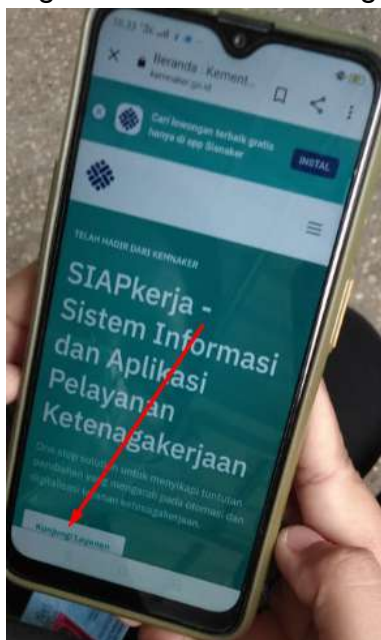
Beranda · Kement...
kemnaker.go.id

Cari lowongan terbaik gratis hanya di app Sisnaker

INSTAL

TELAH HADIR DARI KEMNAKER

SIAPkerja - Sistem Informasi dan Aplikasi Pelayanan Ketenagakerjaan

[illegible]

Kunjungi Layanan